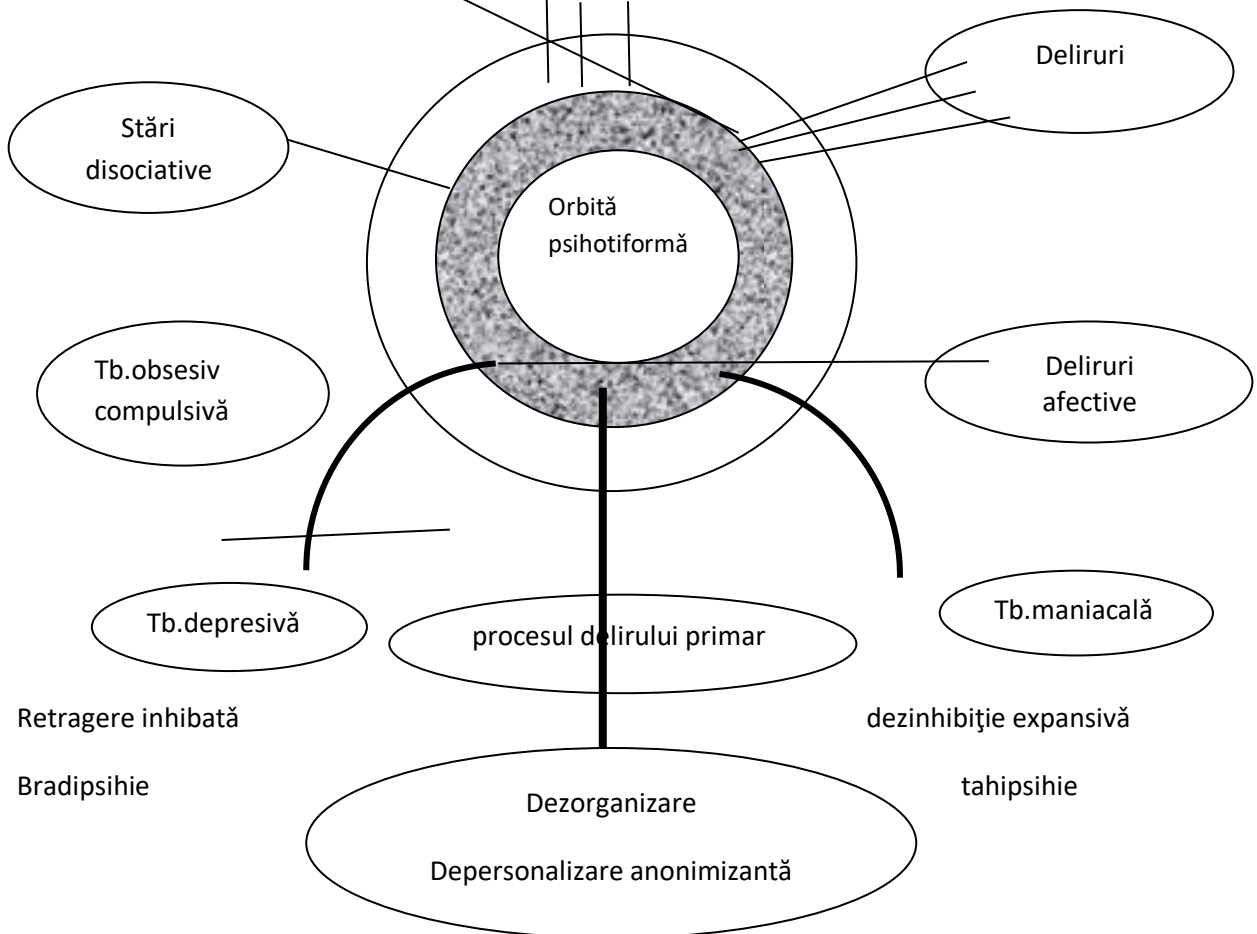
Deliruri

Stări disociative

Orbită psihotiformă

Tb.obsesiv compulsivă

Deliruri afective

Tb.depresivă

procesul delirului primar

Tb.maniacală

Retragere inhibată

dezinhibiţie expansivă

Bradipsihie

tahipsihie

Dezorganizare

Depersonalizare anonimizantă